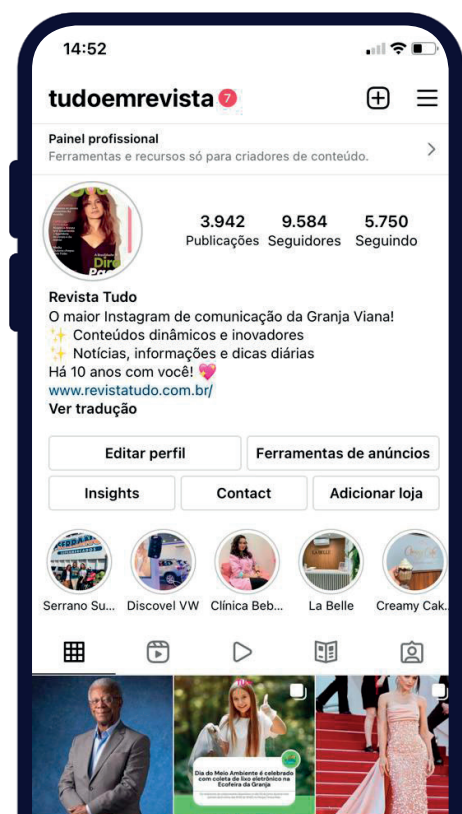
14:52

tudoemrevista 7

Painel profissional
Ferramentas e recursos só para criadores de conteúdo.

3.942 Publicações
9.584 Seguidores
5.750 Seguindo

Revista Tudo
O maior Instagram de comunicação da Granja Viana!
✨ Conteúdos dinâmicos e inovadores
✨ Notícias, informações e dicas diárias
Há 10 anos com você! 💖
www.revistatudo.com.br/
Ver tradução

Editar perfil
Ferramentas de anúncios
Insights
Contact
Adicionar loja

Serrano Su...
Discovel VW
Clínica Beb...
La Belle
Creamy Cak...

Dia do Meio Ambiente é celebrado com coleta de lixo eletrônico na Ecofeira da Granja